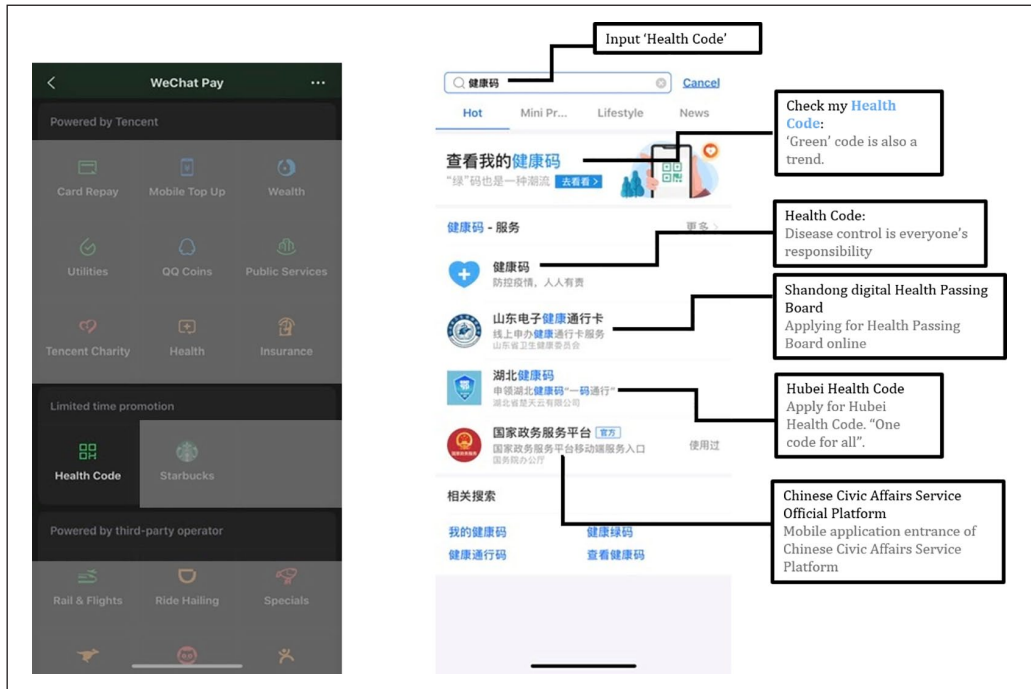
WeChat Pay

Powered by Tencent

Card Repay
Mobile Top Up
Wealth
Utilities
QQ Coins
Public Services
Tencent Charity
Health
Insurance

Limited time promotion

Health Code
Starbucks

Powered by third-party operator

Rail & Flights
Ride Hailing
Specials

Input 'Health Code'

健康码
Cancel

Hot
Mini Pr...
Lifestyle
News

查看我的健康码
"绿"码也是一种潮流 去看看

Check my Health Code: 'Green' code is also a trend.

健康码 - 服务
更多

Health Code: Disease control is everyone's responsibility

健康码
防控疫情，人人有责

山东电子健康通行卡
线上申办健康通行卡服务
山东省卫生健康委员会

Shandong digital Health Passing Board
Applying for Health Passing Board online

湖北健康码
申领湖北健康码"一码通行"
湖北省楚天云有限公司

Hubei Health Code
Apply for Hubei Health Code. "One code for all".

国家政务服务平台 官方
国家政务服务平台移动端服务入口
国务院办公厅
使用过

Chinese Civic Affairs Service Official Platform
Mobile application entrance of Chinese Civic Affairs Service Platform

相关搜索

我的健康码
健康绿码
健康通行码
查看健康码